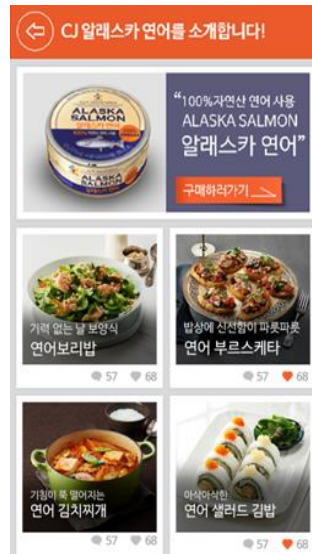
CJ 알래스카 연어를 소개합니다!

ALASKA SALMON

"100%자연산 연어 사용
ALASKA SALMON
알래스카 연어"

구매하러가기

기력 없는 날 보양식
연어보리밥
57 68

밥상에 신선함이 파릇파릇
연어 부르스케타
57 68

기침이 뚝 떨어지는
연어 김치찌개
57 68

아삭아삭한
연어 샐러드 김밥
57 68